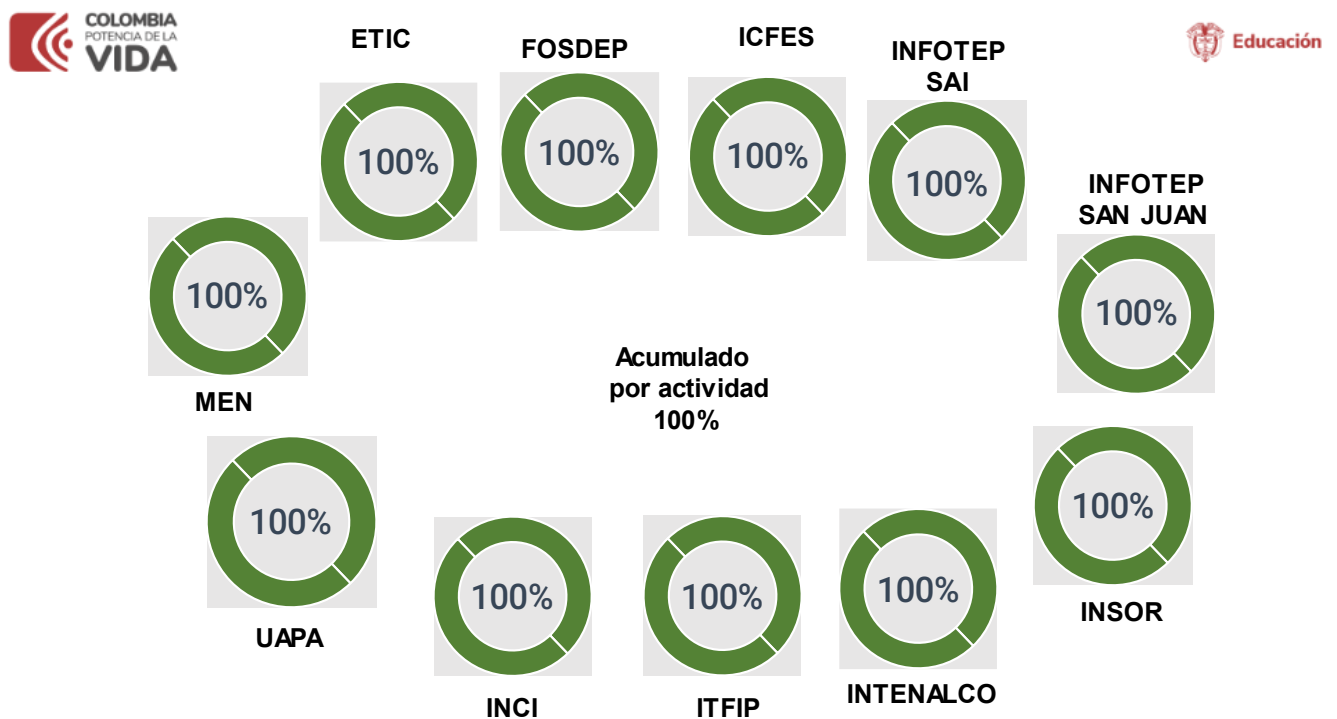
COLOMBIA POTENCIA DE LA VIDA

Educación

ETIC
100%

FOSDEP
100%

ICFES
100%

INFOTEP SAI
100%

INFOTEP SAN JUAN
100%

100%
MEN

Acumulado por actividad 100%

100%
INSOR

100%
UAPA

100%
INCI

100%
ITFIP

100%
INTENALCO